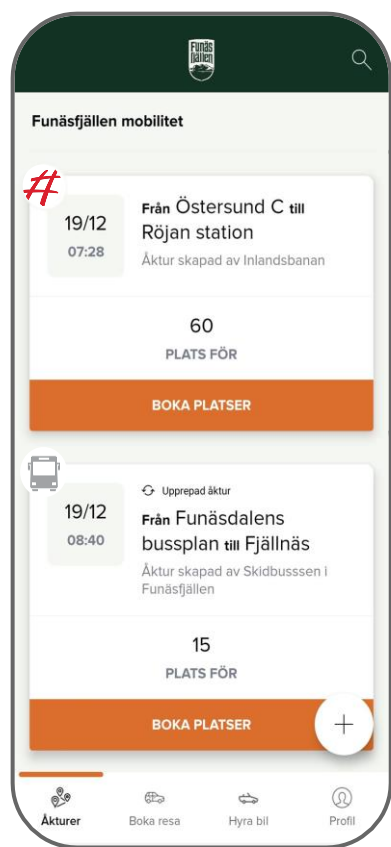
Funäs fjällen

Funäsfjällen mobilitet

19/12
07:28

Från Östersund C till Röjan station

Åktur skapad av Inlandsbanan

60
PLATS FÖR

BOKA PLATSER

Upprepad åktur

19/12
08:40

Från Funäsdalens bussplan till Fjällnäs

Åktur skapad av Skidbusssen i Funäsfjällen

15
PLATS FÖR

BOKA PLATSER

Åkturer
Boka resa
Hyra bil
Profil